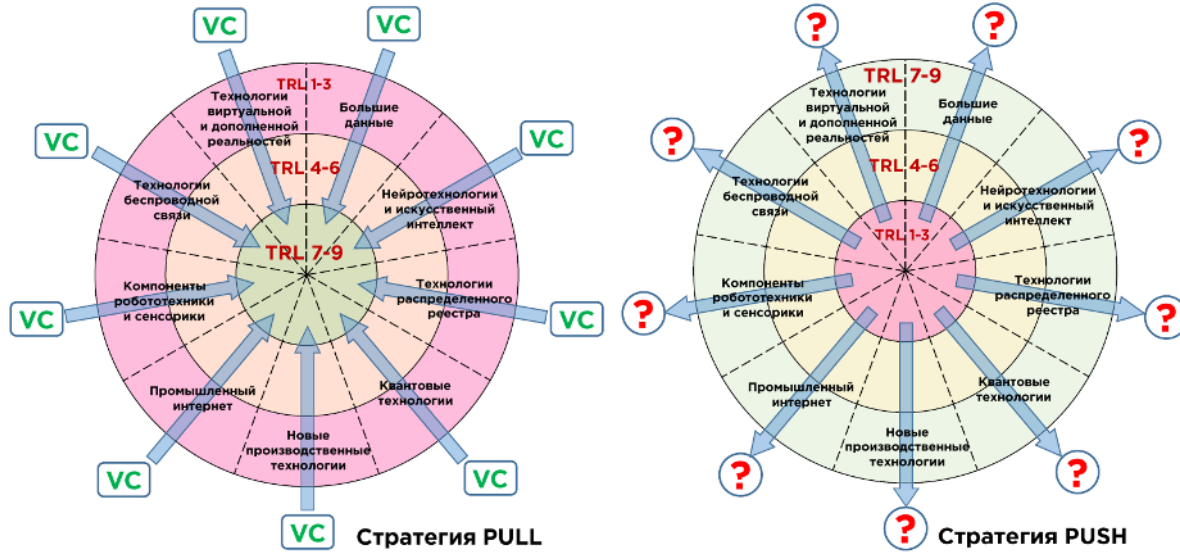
VC
VC
VC
VC
VC
VC
VC
VC
VC

TRL 1-3
Технологии виртуальной и дополненной реальностей
Большие данные
TRL 4-6
Технологии беспроводной связи
Нейротехнологии и искусственный интеллект
TRL 7-9
Компоненты робототехники и сенсорики
Технологии распределенного реестра
Промышленный интернет
Квантовые технологии
Новые производственные технологии

Стратегия PULL

?
?
?
?
?
?
?
?
?

TRL 7-9
Технологии виртуальной и дополненной реальностей
Большие данные
TRL 4-6
Технологии беспроводной связи
Нейротехнологии и искусственный интеллект
TRL 1-3
Компоненты робототехники и сенсорики
Технологии распределенного реестра
Промышленный интернет
Квантовые технологии
Новые производственные технологии

Стратегия PUSH